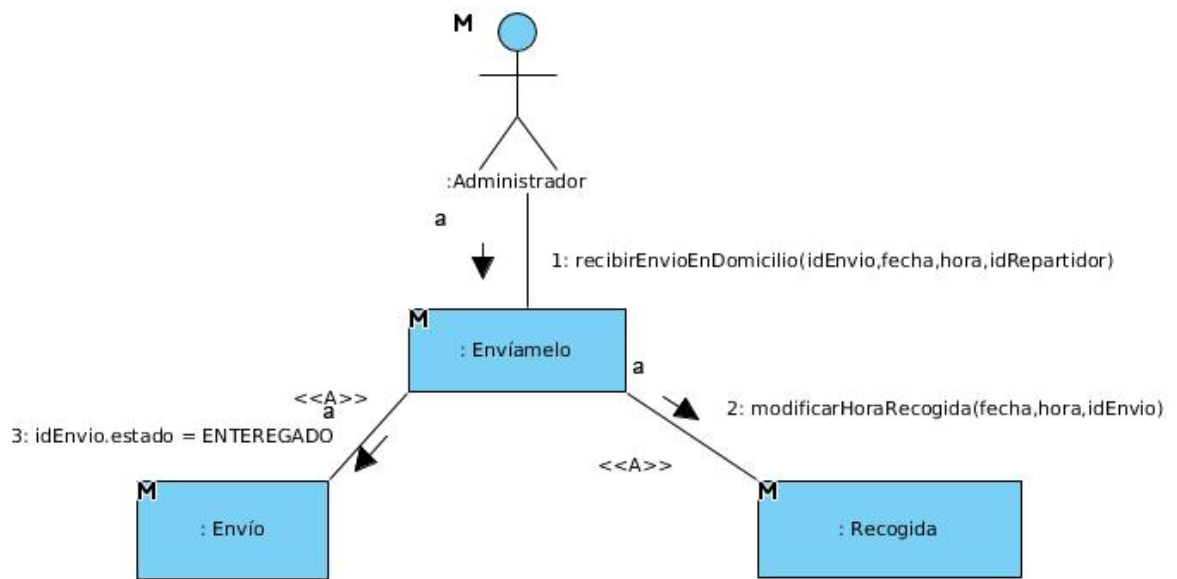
M

:Administrador

a

1: recibirEnvioEnDomicilio(idEnvio,fecha,hora,idRepartidor)

M

: Envíamelo

a

<<A>>
a

3: idEnvio.estado = ENTEREGADO

2: modificarHoraRecogida(fecha,hora,idEnvio)

<<A>>

M

: Envío

M

: Recogida